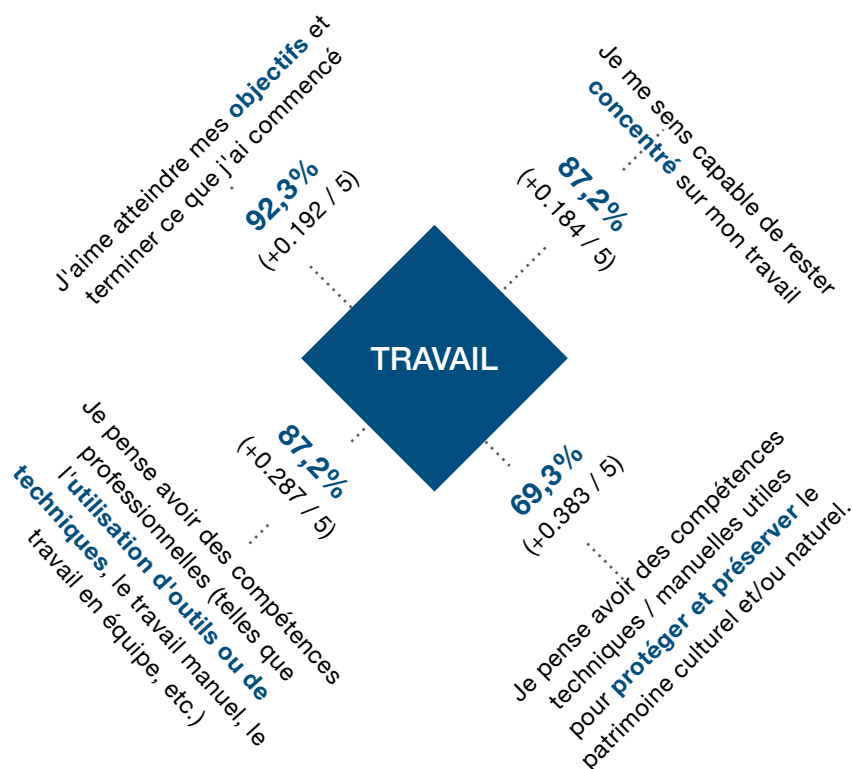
J'aime atteindre mes objectifs et terminer ce que j'ai commencé

92,3%
(+0.192 / 5)

Je me sens capable de rester concentré sur mon travail

87,2%
(+0.184 / 5)

TRAVAIL

87,2%
(+0.287 / 5)

Je pense avoir des compétences professionnelles (telles que l'utilisation d'outils ou de techniques, le travail manuel, le travail en équipe, etc.)

69,3%
(+0.383 / 5)

Je pense avoir des compétences techniques / manuelles utiles pour protéger et préserver le patrimoine culturel et/ou naturel.